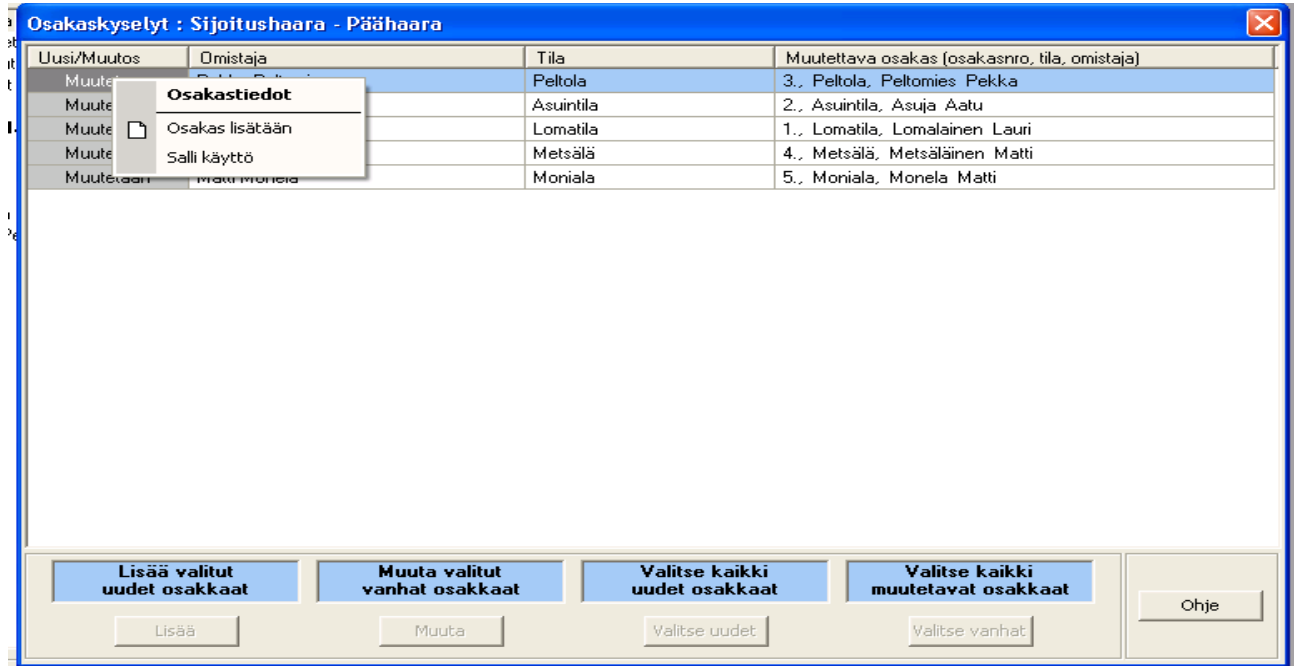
Osakaskyselyt : Sijoitushaara - Päähaara

| Uusi/Muutos | Omistaja | Tila | Muutettava osakas (osakasnro, tila, omistaja) |
|---|---|---|---|
| Muute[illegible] | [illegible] | Peltola | 3., Peltola, Peltomies Pekka |
| Muute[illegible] | | Asuintila | 2., Asuintila, Asuja Aatu |
| Muute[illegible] | | Lomatila | 1., Lomatila, Lomalainen Lauri |
| Muute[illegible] | | Metsälä | 4., Metsälä, Metsäläinen Matti |
| Muutetaan | Matti Monela | Moniala | 5., Moniala, Monela Matti |

Osakastiedot
Osakas lisätään
Salli käyttö

Lisää valitut uudet osakkaat
Lisää

Muuta valitut vanhat osakkaat
Muuta

Valitse kaikki uudet osakkaat
Valitse uudet

Valitse kaikki muutetavat osakkaat
Valitse vanhat

Ohje